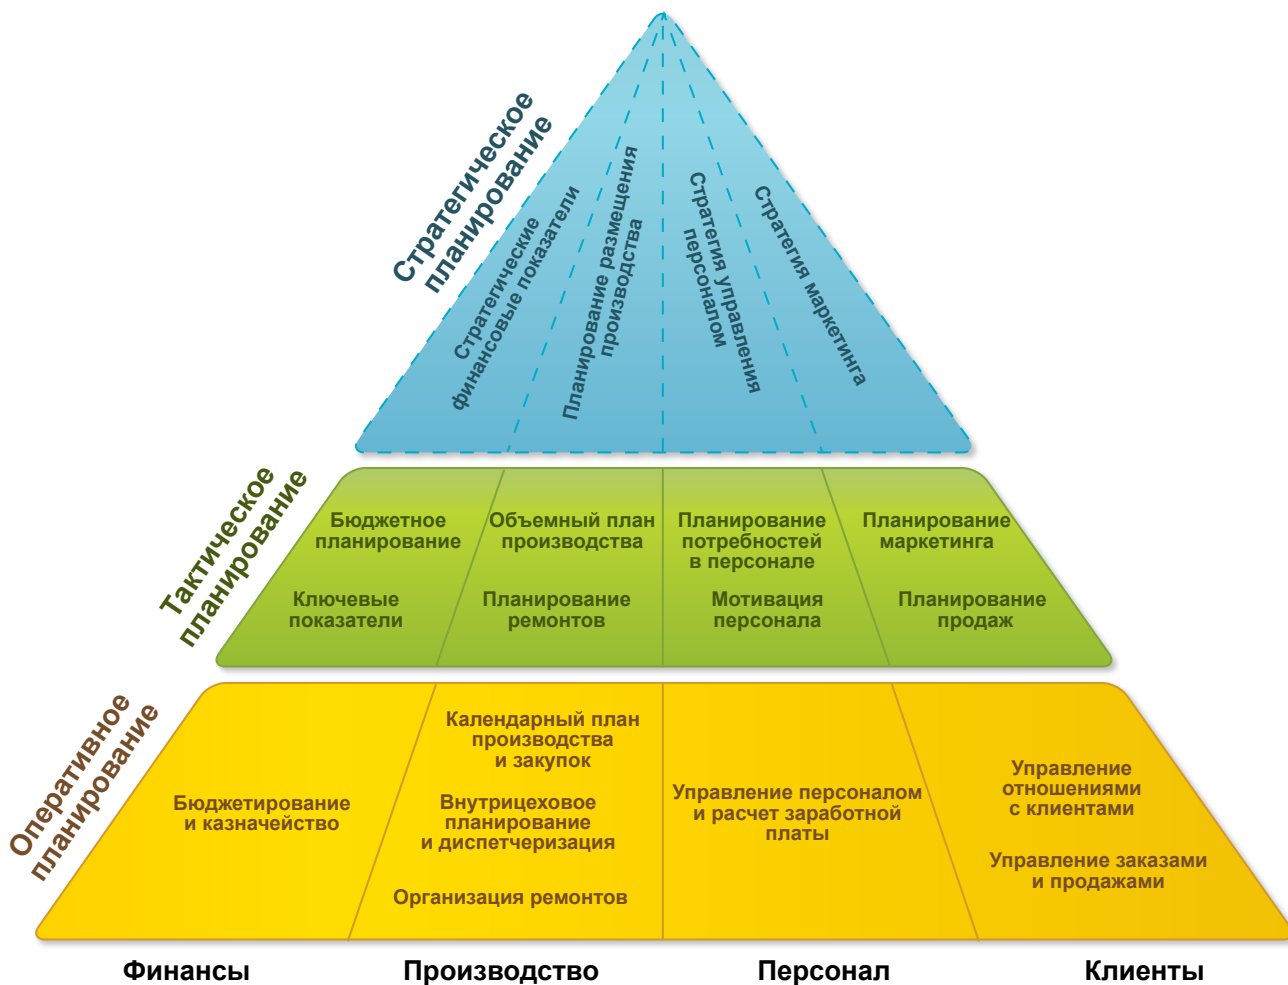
Стратегическое планирование

Стратегические финансовые показатели

Планирование размещения производства

Стратегия управления персоналом

Стратегия маркетинга

Тактическое планирование

Бюджетное планирование

Объемный план производства

Планирование потребностей в персонале

Планирование маркетинга

Ключевые показатели

Планирование ремонтов

Мотивация персонала

Планирование продаж

Оперативное планирование

Бюджетирование и казначейство

Календарный план производства и закупок

Внутрицеховое планирование и диспетчеризация

Организация ремонтов

Управление персоналом и расчет заработной платы

Управление отношениями с клиентами

Управление заказами и продажами

Финансы

Производство

Персонал

Клиенты